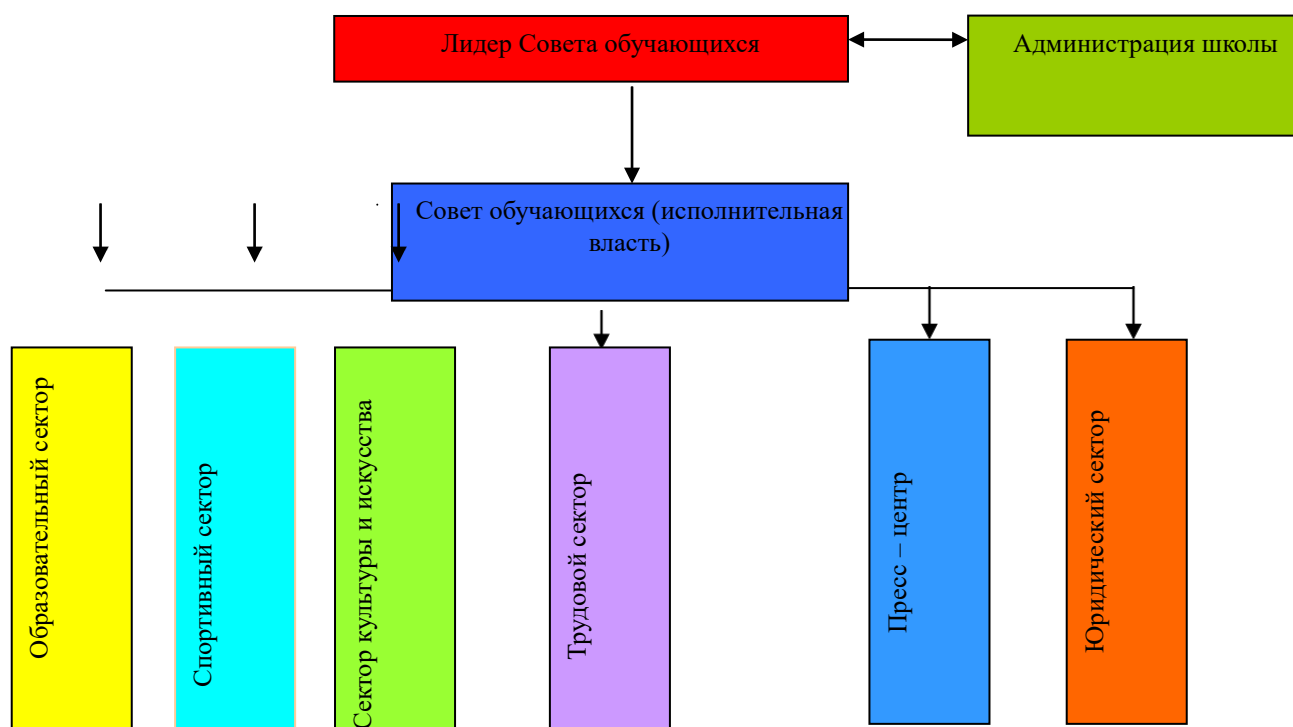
Лидер Совета обучающихся

Администрация школы

Совет обучающихся (исполнительная власть)

Образовательный сектор

Спортивный сектор

Сектор культуры и искусства

Трудовой сектор

Пресс – центр

Юридический сектор